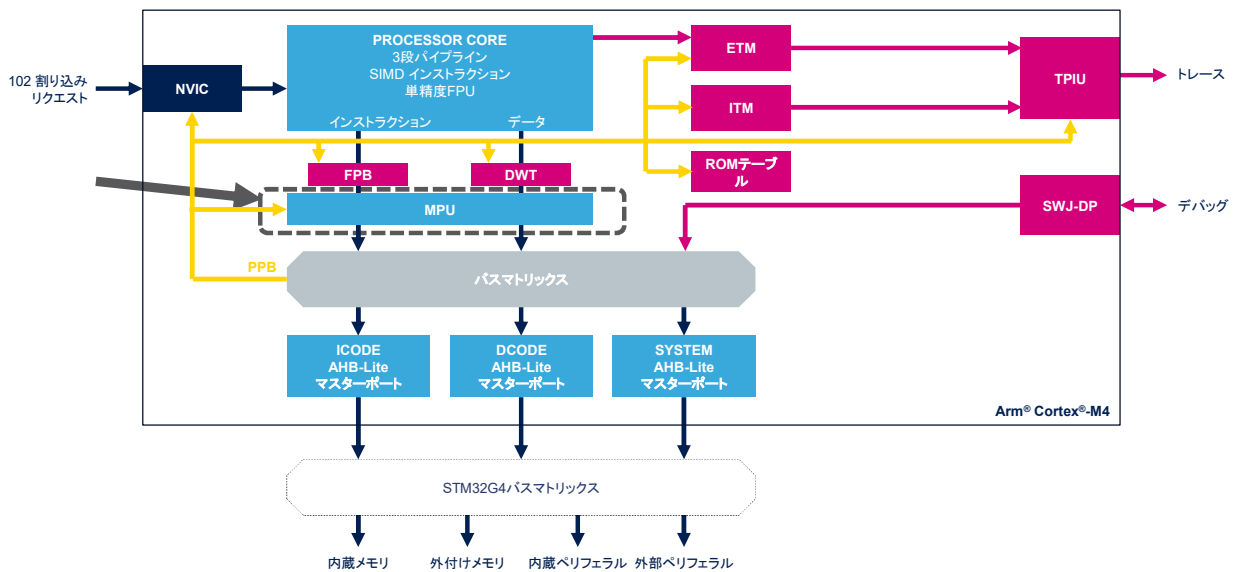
102 割り込み リクエスト

NVIC

PROCESSOR CORE
3段パイプライン
SIMD インストラクション
単精度FPU

インストラクション

データ

ETM

ITM

ROMテーブル

TPIU

トレース

SWJ-DP

デバッグ

FPB

DWT

MPU

PPB

バスマトリックス

ICODE
AHB-Lite
マスターポート

DCODE
AHB-Lite
マスターポート

SYSTEM
AHB-Lite
マスターポート

Arm® Cortex®-M4

STM32G4バスマトリックス

内蔵メモリ

外付けメモリ

内蔵ペリフェラル

外部ペリフェラル